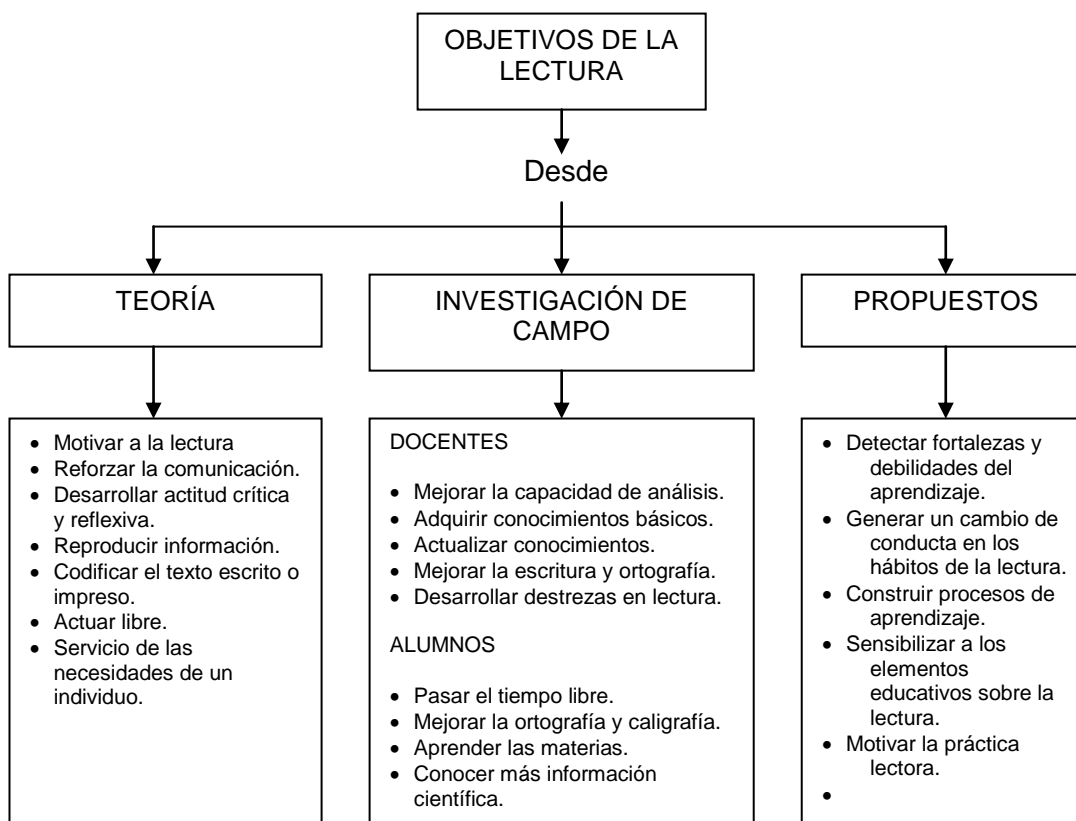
OBJETIVOS DE LA LECTURA

Desde

TEORÍA

INVESTIGACIÓN DE CAMPO

PROPUESTOS

- Motivar a la lectura
- Reforzar la comunicación.
- Desarrollar actitud crítica y reflexiva.
- Reproducir información.
- Codificar el texto escrito o impreso.
- Actuar libre.
- Servicio de las necesidades de un individuo.

DOCENTES

- Mejorar la capacidad de análisis.
- Adquirir conocimientos básicos.
- Actualizar conocimientos.
- Mejorar la escritura y ortografía.
- Desarrollar destrezas en lectura.

ALUMNOS

- Pasar el tiempo libre.
- Mejorar la ortografía y caligrafía.
- Aprender las materias.
- Conocer más información científica.

- Detectar fortalezas y debilidades del aprendizaje.
- Generar un cambio de conducta en los hábitos de la lectura.
- Construir procesos de aprendizaje.
- Sensibilizar a los elementos educativos sobre la lectura.
- Motivar la práctica lectora.
-